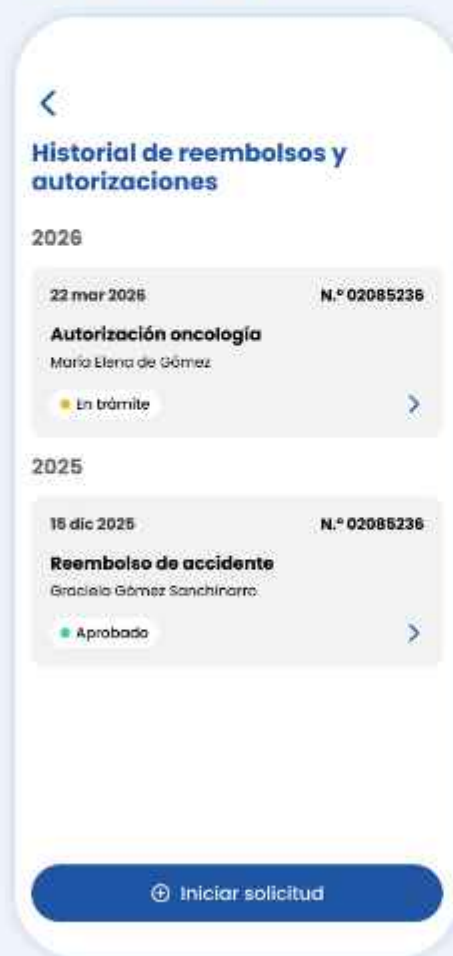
Historial de reembolsos y autorizaciones

2026

22 mar 2026

N.º 02085236

Autorización oncología

María Elena de Gómez

En trámite

2025

15 dic 2025

N.º 02085236

Reembolso de accidente

Graciela Gómez Sanchinarro

Aprobado

Iniciar solicitud